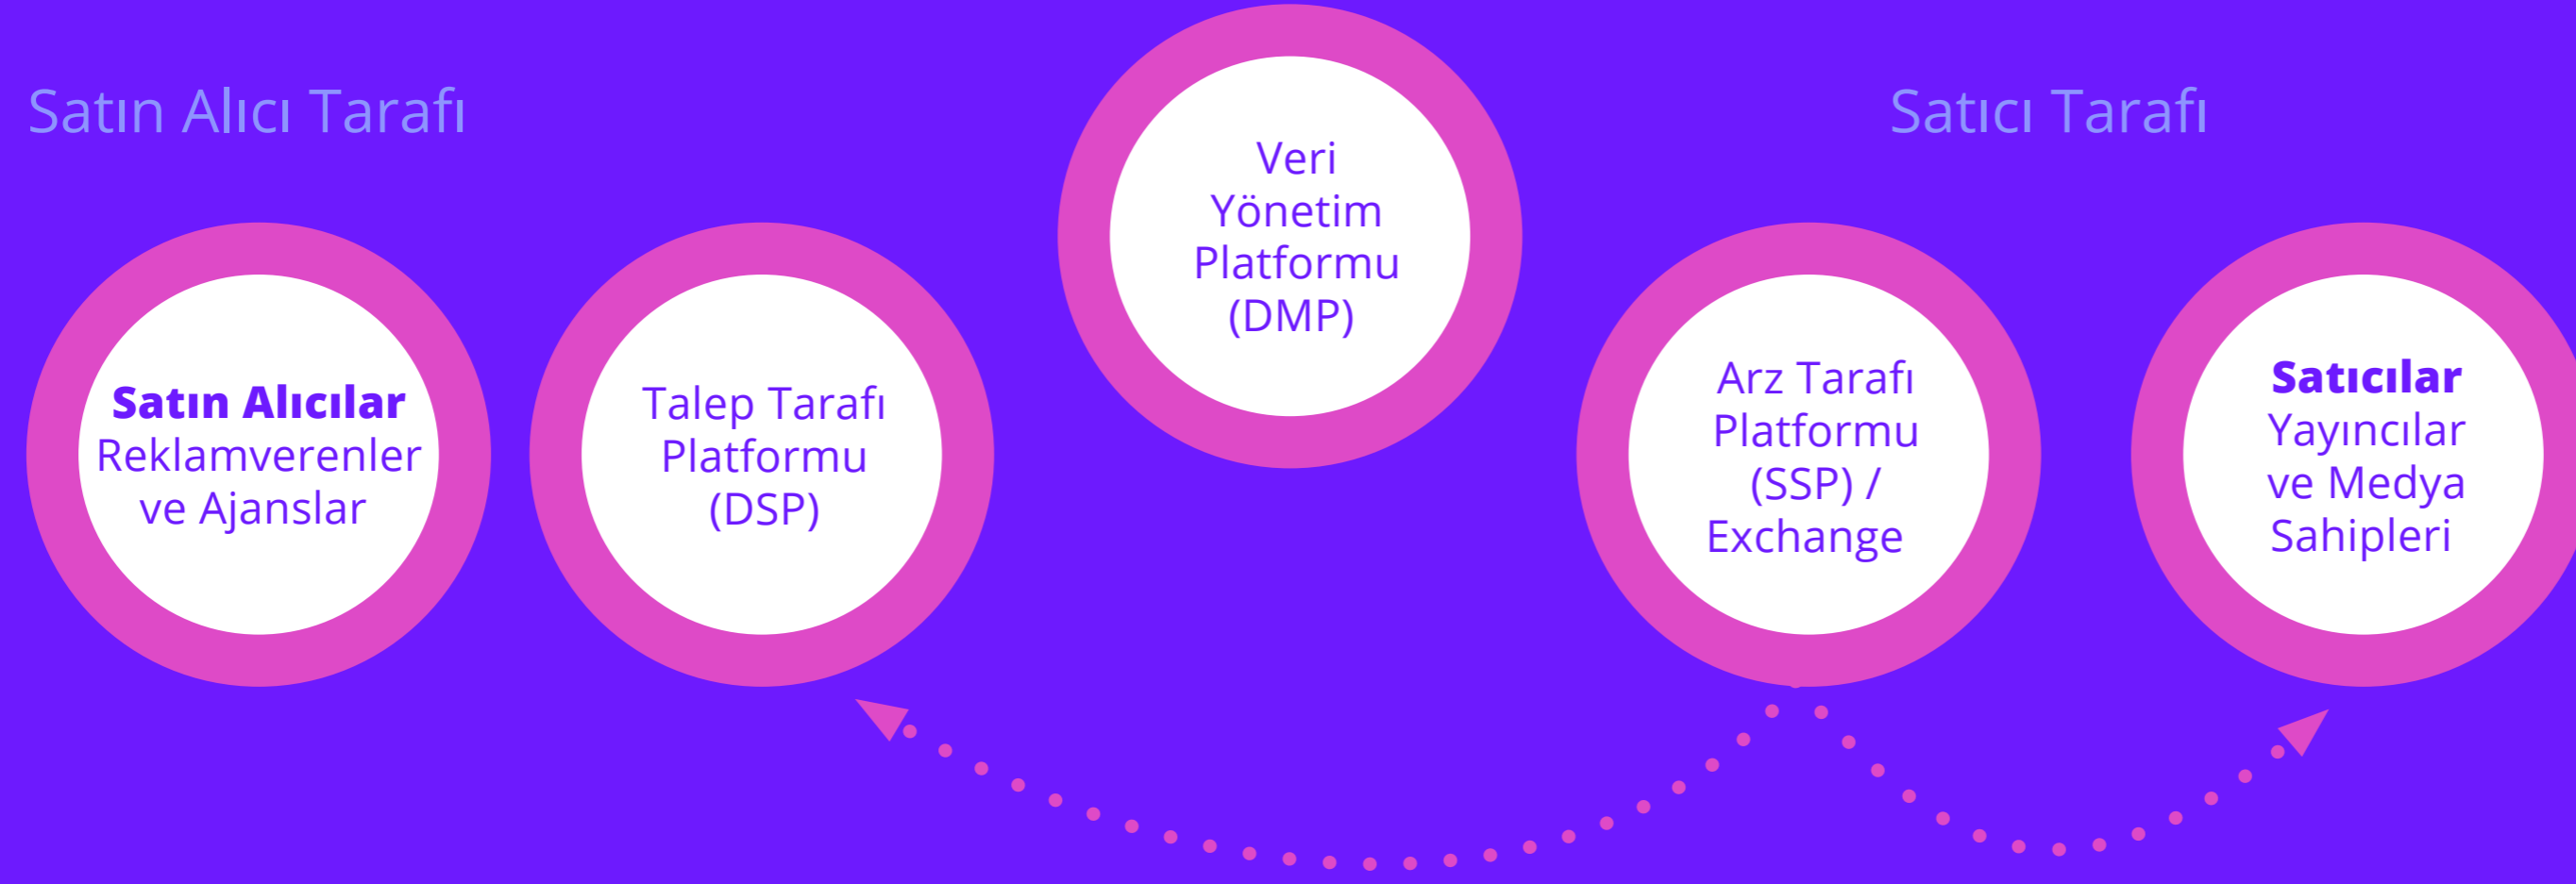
Satın Alıcı Tarafı

Veri Yönetim Platformu (DMP)

Satıcı Tarafı

Satın Alıcılar
Reklamverenler ve Ajanslar

Talep Tarafı Platformu (DSP)

Arz Tarafı Platformu (SSP) / Exchange

Satıcılar
Yayıncılar ve Medya Sahipleri